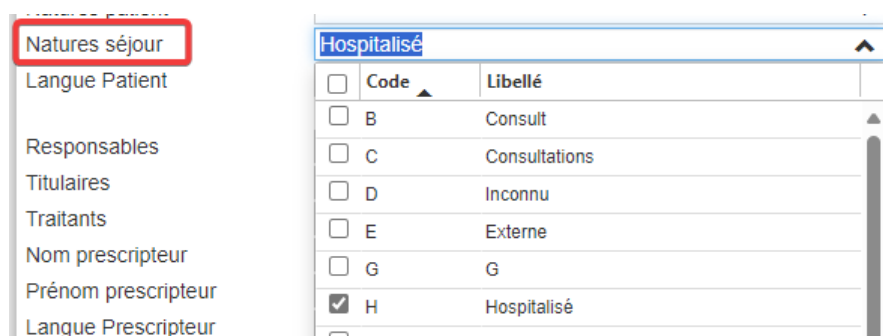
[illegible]

Natures séjour

Langue Patient

Responsables

Titulaires

Traitants

Nom prescripteur

Prénom prescripteur

Langue Prescripteur

Hospitalisé

| | Code | Libellé |
|---|---|---|
| ☐ | B | Consult |
| ☐ | C | Consultations |
| ☐ | D | Inconnu |
| ☐ | E | Externe |
| ☐ | G | G |
| ☑ | H | Hospitalisé |